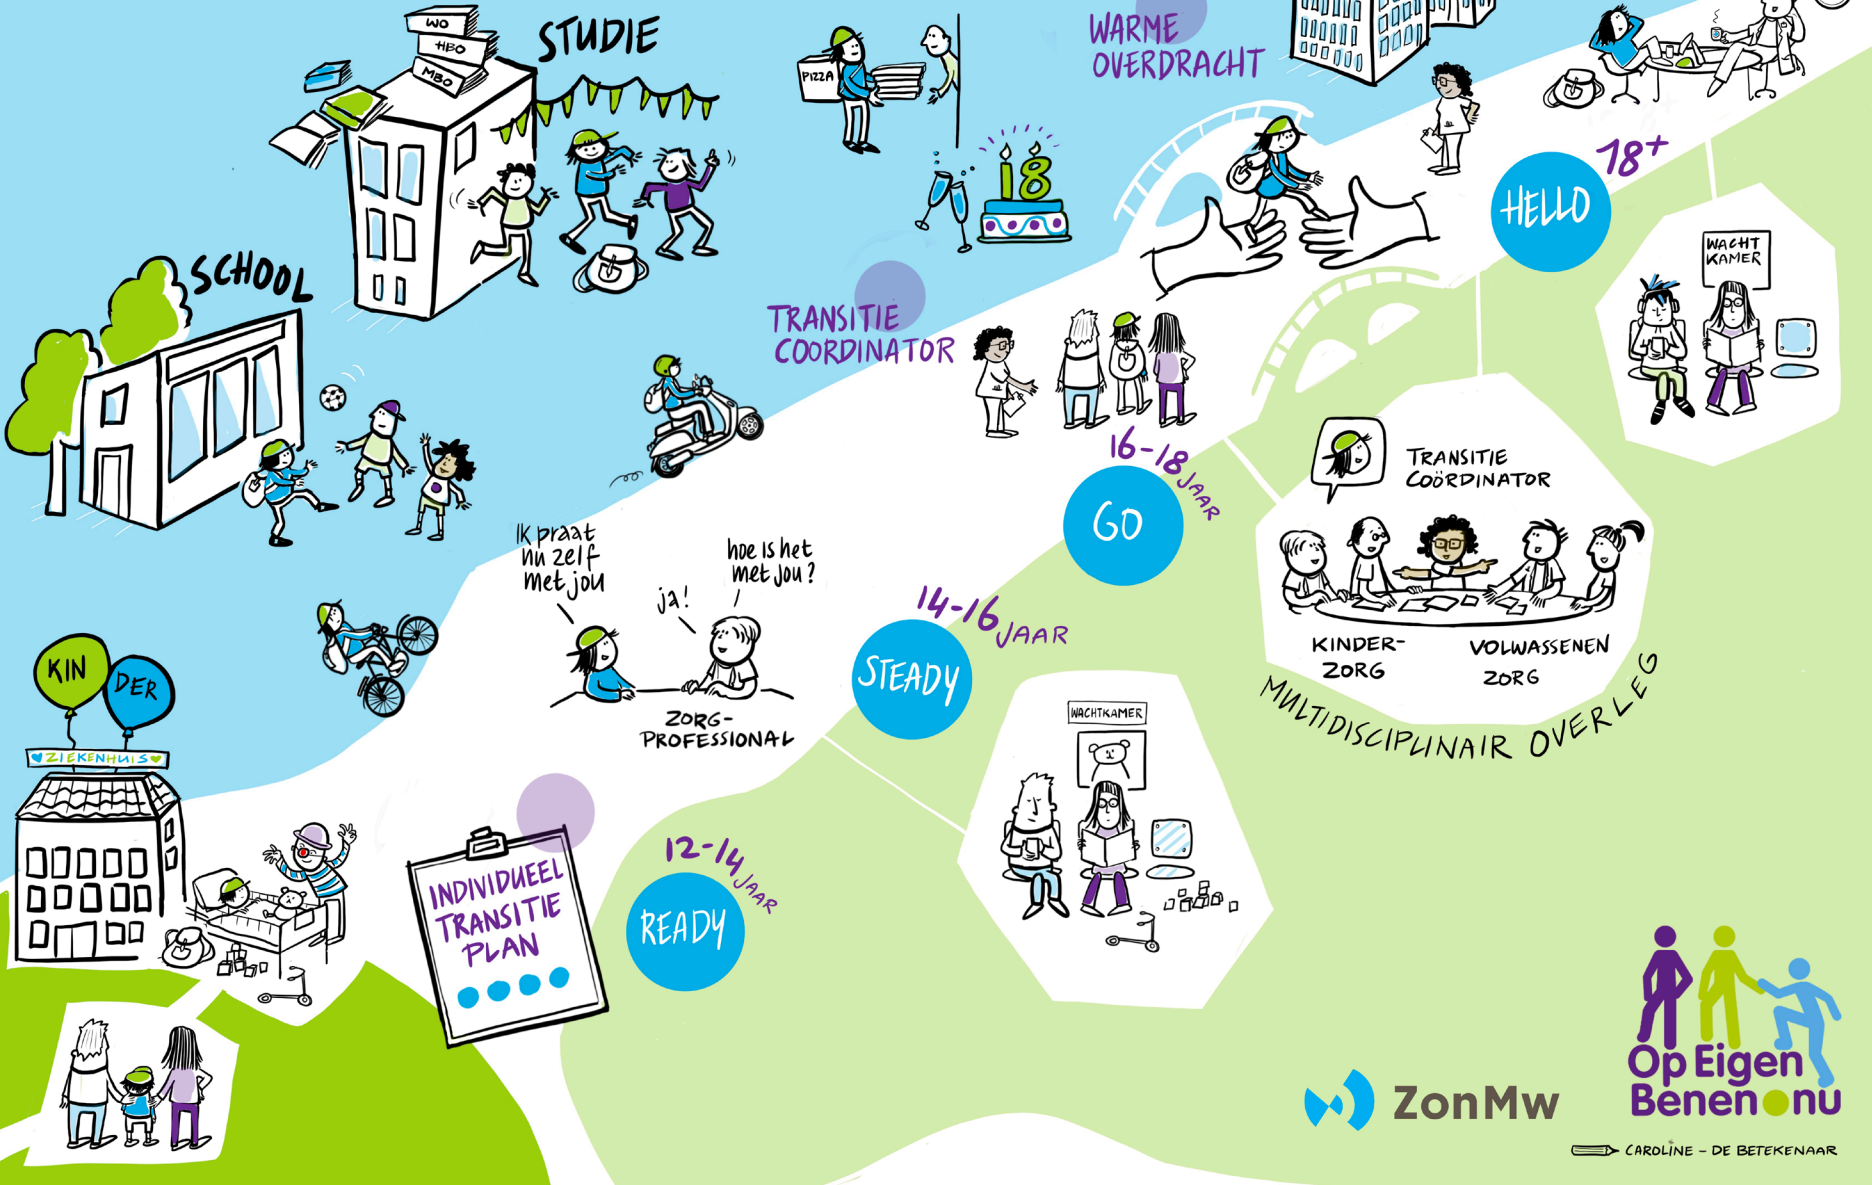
WO
HBO
MBO
STUDIE
PIZZA
WARME OVERDRACHT
18
18+
HELLO
SCHOOL
TRANSITIE COORDINATOR
WACHT KAMER
16-18 JAAR
GO
TRANSITIE COÖRDINATOR
Ik praat nu zelf met jou
ja!
hoe is het met jou?
ZORG-PROFESSIONAL
14-16 JAAR
STEADY
KINDER-ZORG
VOLWASSENEN ZORG
MULTIDISCIPLINAIR OVERLEG
KIN DER
ZIEKENHUIS
WACHTKAMER
INDIVIDUEEL TRANSITIE PLAN
12-14 JAAR
READY
ZonMw
Op Eigen Benen nu
CAROLINE - DE BETEKENAAR